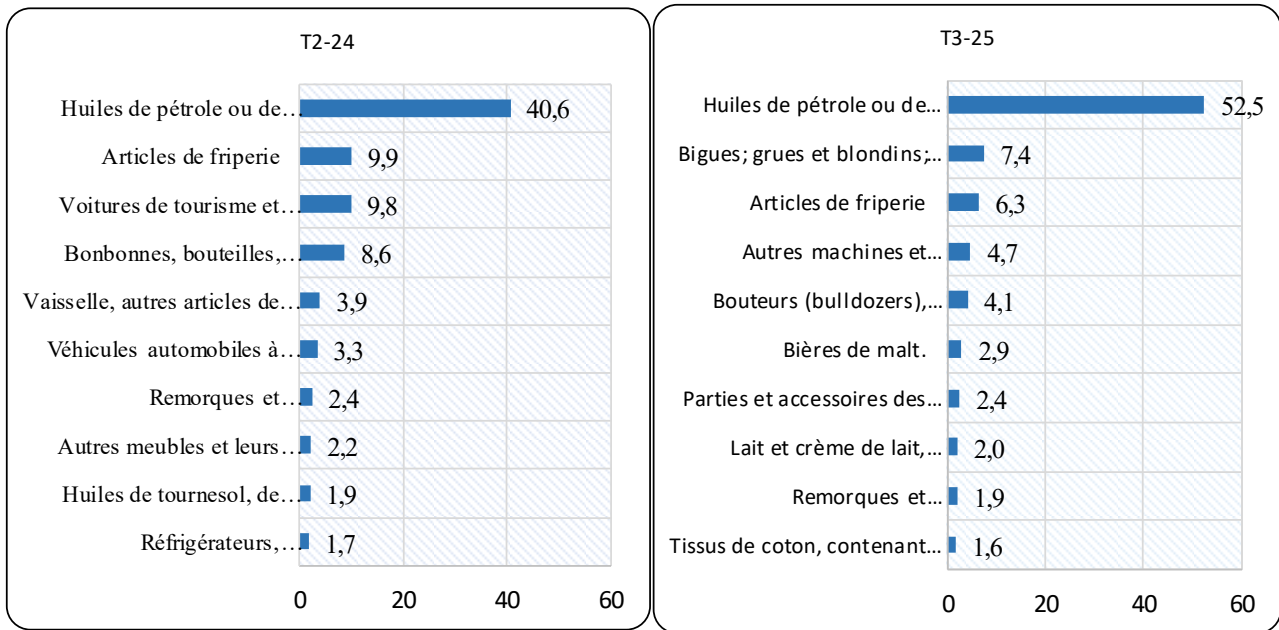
T2-24

Huiles de pétrole ou de… 40,6
Articles de friperie 9,9
Voitures de tourisme et… 9,8
Bonbonnes, bouteilles,… 8,6
Vaisselle, autres articles de… 3,9
Véhicules automobiles à… 3,3
Remorques et… 2,4
Autres meubles et leurs… 2,2
Huiles de tournesol, de… 1,9
Réfrigérateurs,… 1,7

0 20 40 60

T3-25

Huiles de pétrole ou de… 52,5
Bigues; grues et blondins;… 7,4
Articles de friperie 6,3
Autres machines et… 4,7
Bouteurs (bulldozers),… 4,1
Bières de malt. 2,9
Parties et accessoires des… 2,4
Lait et crème de lait,… 2,0
Remorques et… 1,9
Tissus de coton, contenant… 1,6

0 20 40 60